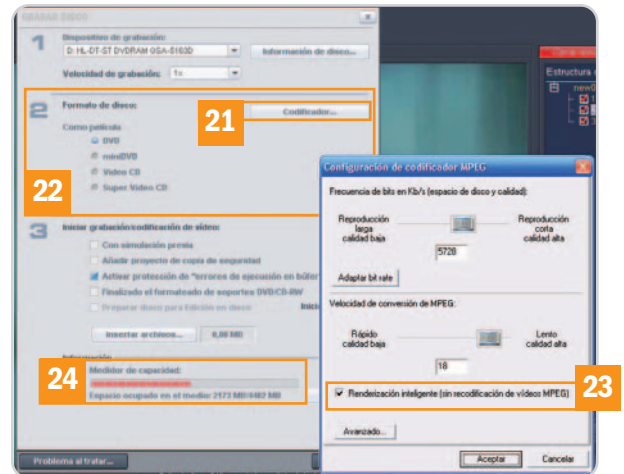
GRABAR VÍDEO

1
Dispositivo de grabación:
D: HL-DT-ST DVDRAM GSA-S163D
Información de disco...
Velocidad de grabación: 1x

Estructura
new

2
Formato de disco:
21
Codificador...
Como película
DVD
miniDVD
Video CD
Super Video CD
22

3
Iniciar grabación/codificación de vídeo:
Con simulación previa
Añadir proyecto de copia de seguridad
Activar protección de "errores de ejecución en búfer"
Finalizado el formateado de soportes DVD/CD-RW
Preparar disco para Edición en disco
Inici
Insertar archivos...
0,00 MB

Información
24
Medidor de capacidad:
Espacio ocupado en el medio: 2172 MB/4482 MB

Problema al tratar...

Configuración de codificador MPEG
Frecuencia de bits en Kb/s (espacio de disco y calidad):
Reproducción larga calidad baja
Reproducción corta calidad alta
5720
Adaptar bit rate
Velocidad de conversión de MPEG:
Rápido calidad baja
Lento calidad alta
18
Renderización inteligente (sin recodificación de vídeos MPEG)
23
Avanzado...
Aceptar
Cancelar